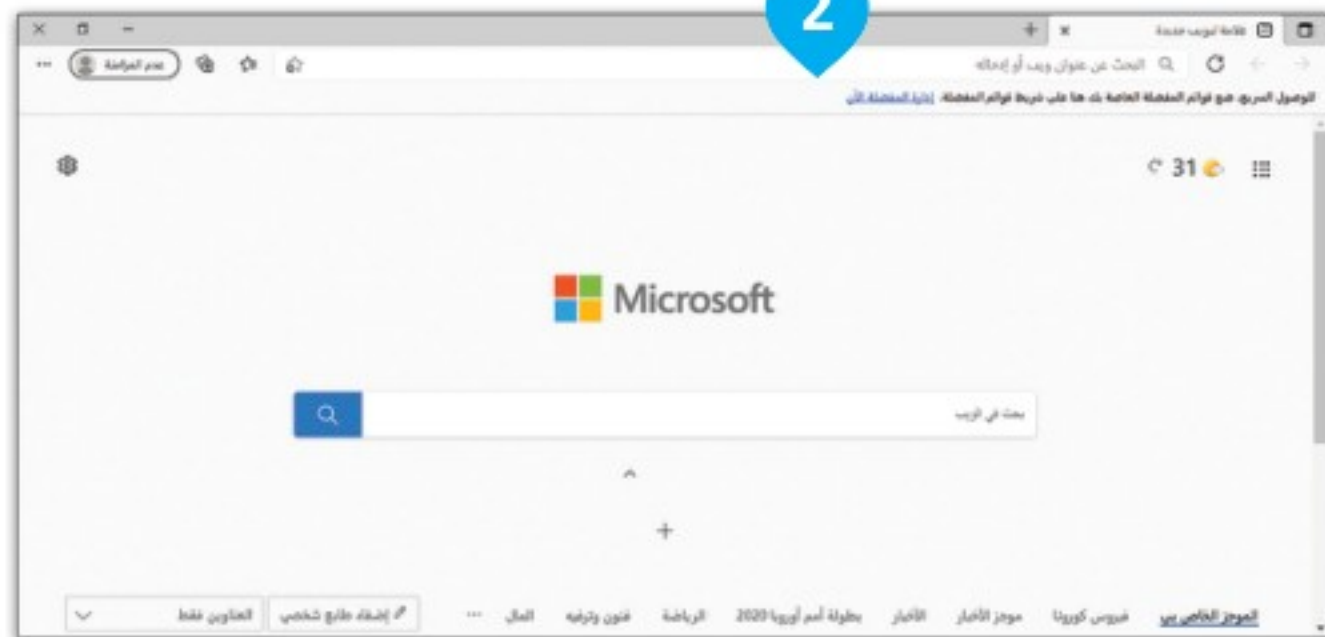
2

علامة تبويب جديدة

البحث عن عنوان ويب أو إدخاله

عدم المزامنة

الوصول السريع: ضع قوائم المفضلة الخاصة بك هنا على شريط قوائم المفضلة. إدارة المفضلة الآن

31 °C

Microsoft

بحث في الويب

+

الموجز الخاص بي   فيروس كورونا   موجز الأخبار   الأخبار   بطولة أمم أوروبا 2020   الرياضة   فنون وترفيه   المال   ...

إضفاء طابع شخصي   العناوين فقط